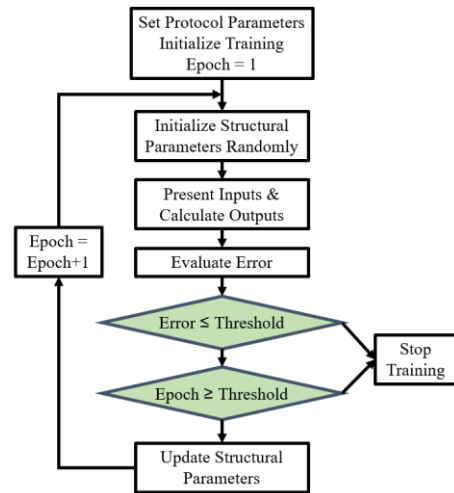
Set Protocol Parameters
Initialize Training
Epoch = 1

Initialize Structural Parameters Randomly

Present Inputs & Calculate Outputs

Evaluate Error

Error ≤ Threshold

Epoch ≥ Threshold

Update Structural Parameters

Epoch = Epoch+1

Stop Training